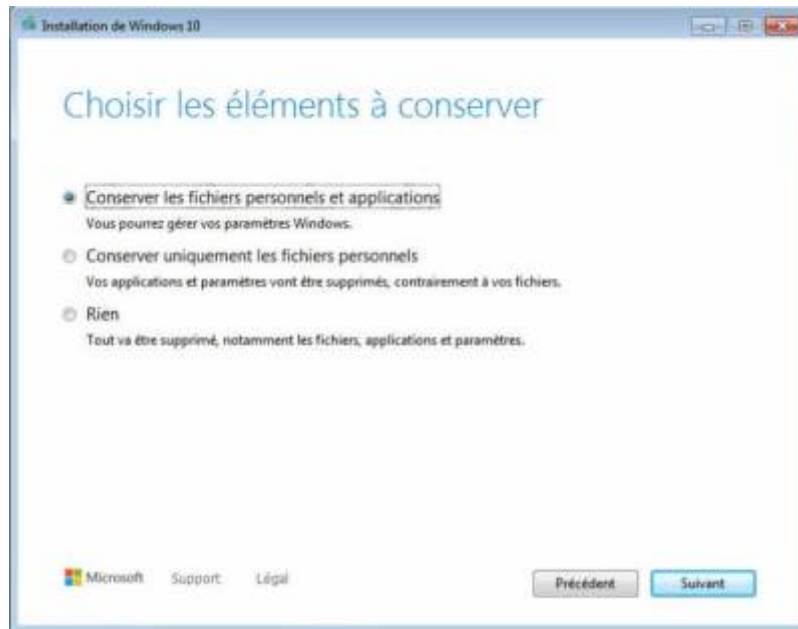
Installation de Windows 10

Choisir les éléments à conserver

Conserver les fichiers personnels et applications
Vous pourrez gérer vos paramètres Windows.

Conserver uniquement les fichiers personnels
Vos applications et paramètres vont être supprimés, contrairement à vos fichiers.

Rien
Tout va être supprimé, notamment les fichiers, applications et paramètres.

Microsoft Support Légal

Précédent Suivant